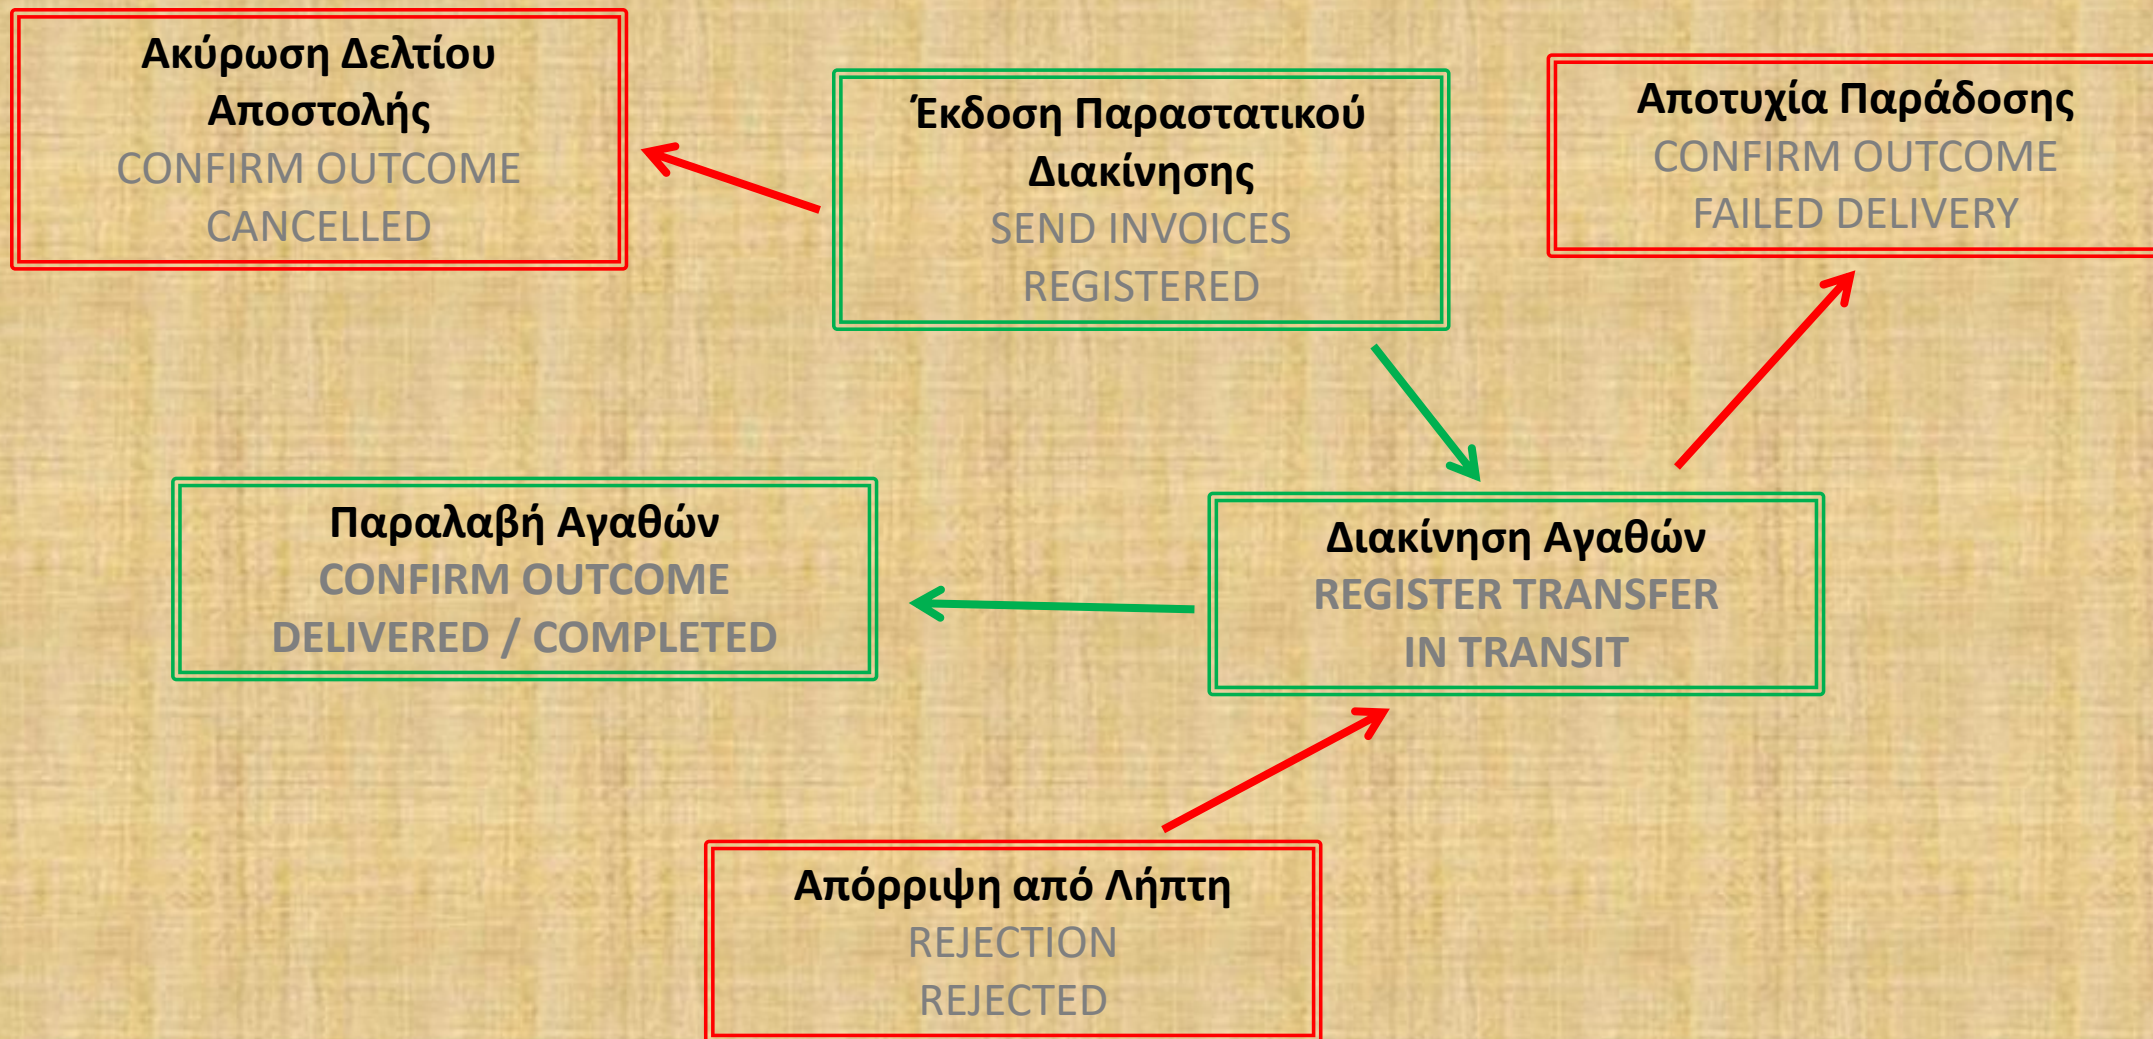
Ακύρωση Δελτίου Αποστολής
CONFIRM OUTCOME
CANCELLED

Έκδοση Παραστατικού Διακίνησης
SEND INVOICES
REGISTERED

Αποτυχία Παράδοσης
CONFIRM OUTCOME
FAILED DELIVERY

Παραλαβή Αγαθών
CONFIRM OUTCOME
DELIVERED / COMPLETED

Διακίνηση Αγαθών
REGISTER TRANSFER
IN TRANSIT

Απόρριψη από Λήπτη
REJECTION
REJECTED